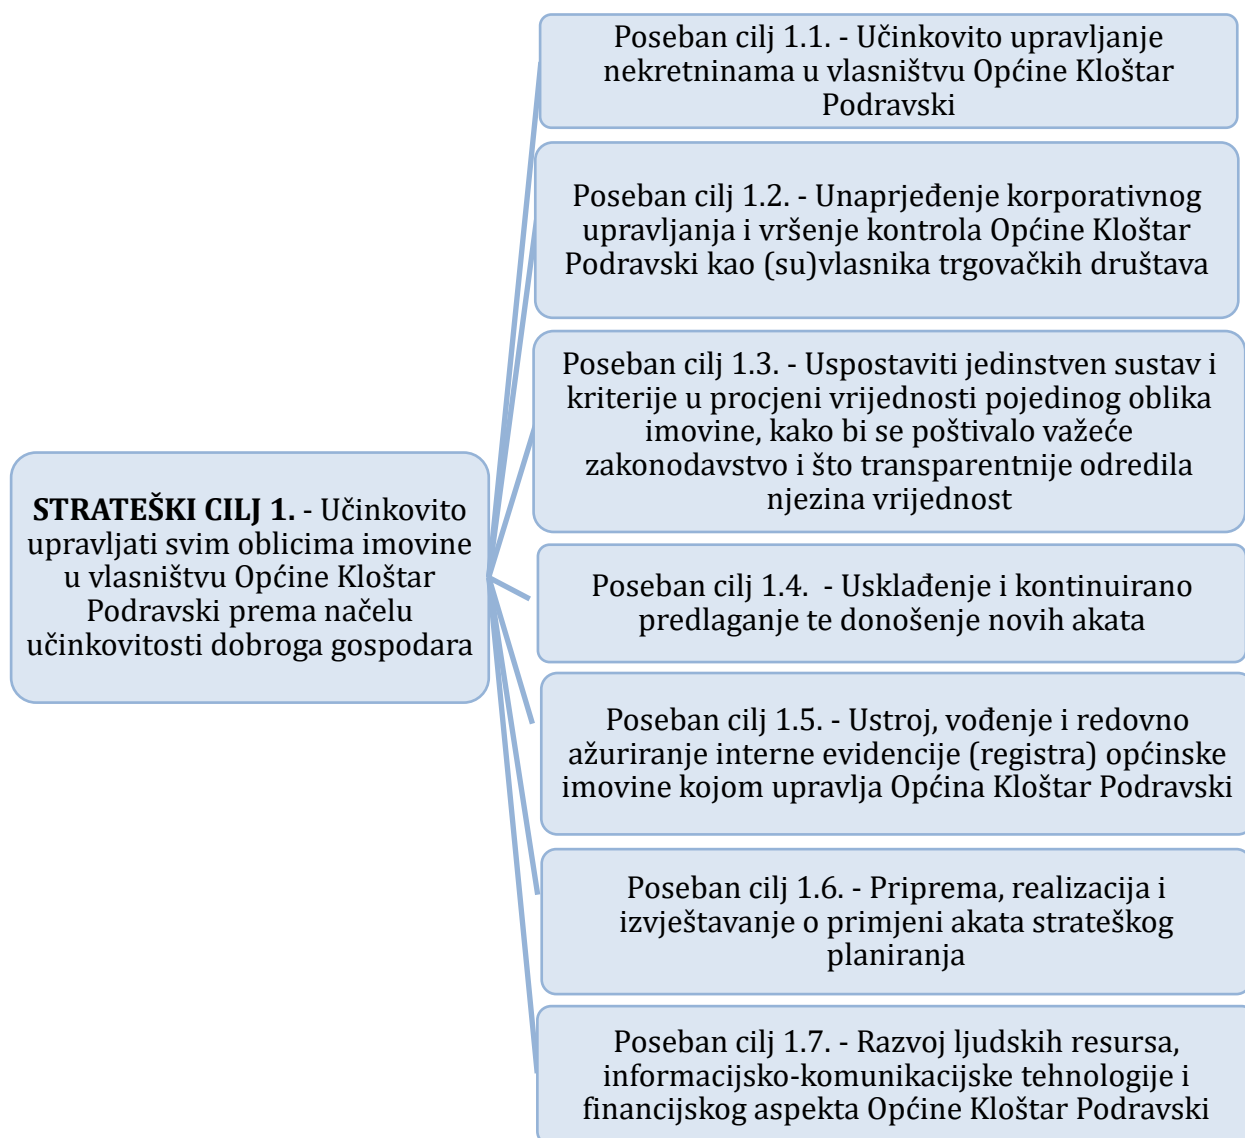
STRATEŠKI CILJ 1. - Učinkovito upravljati svim oblicima imovine u vlasništvu Općine Kloštar Podravski prema načelu učinkovitosti dobroga gospodara

Poseban cilj 1.1. - Učinkovito upravljanje nekretninama u vlasništvu Općine Kloštar Podravski

Poseban cilj 1.2. - Unaprjeđenje korporativnog upravljanja i vršenje kontrola Općine Kloštar Podravski kao (su)vlasnika trgovačkih društava

Poseban cilj 1.3. - Uspostaviti jedinstven sustav i kriterije u procjeni vrijednosti pojedinog oblika imovine, kako bi se poštivalo važeće zakonodavstvo i što transparentnije odredila njezina vrijednost

Poseban cilj 1.4. - Usklađenje i kontinuirano predlaganje te donošenje novih akata

Poseban cilj 1.5. - Ustroj, vođenje i redovno ažuriranje interne evidencije (registra) općinske imovine kojom upravlja Općina Kloštar Podravski

Poseban cilj 1.6. - Priprema, realizacija i izvještavanje o primjeni akata strateškog planiranja

Poseban cilj 1.7. - Razvoj ljudskih resursa, informacijsko-komunikacijske tehnologije i financijskog aspekta Općine Kloštar Podravski